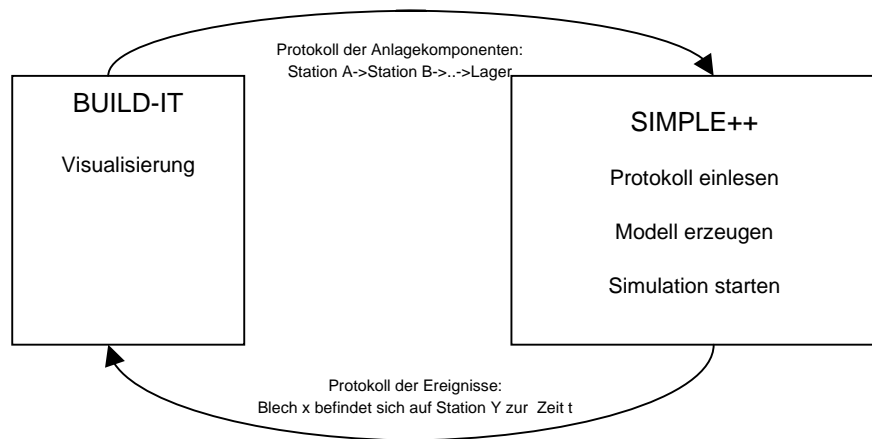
Protokoll der Anlagekomponenten:
Station A->Station B->..->Lager

BUILD-IT

Visualisierung

SIMPLE++

Protokoll einlesen

Modell erzeugen

Simulation starten

Protokoll der Ereignisse:
Blech x befindet sich auf Station Y zur Zeit t